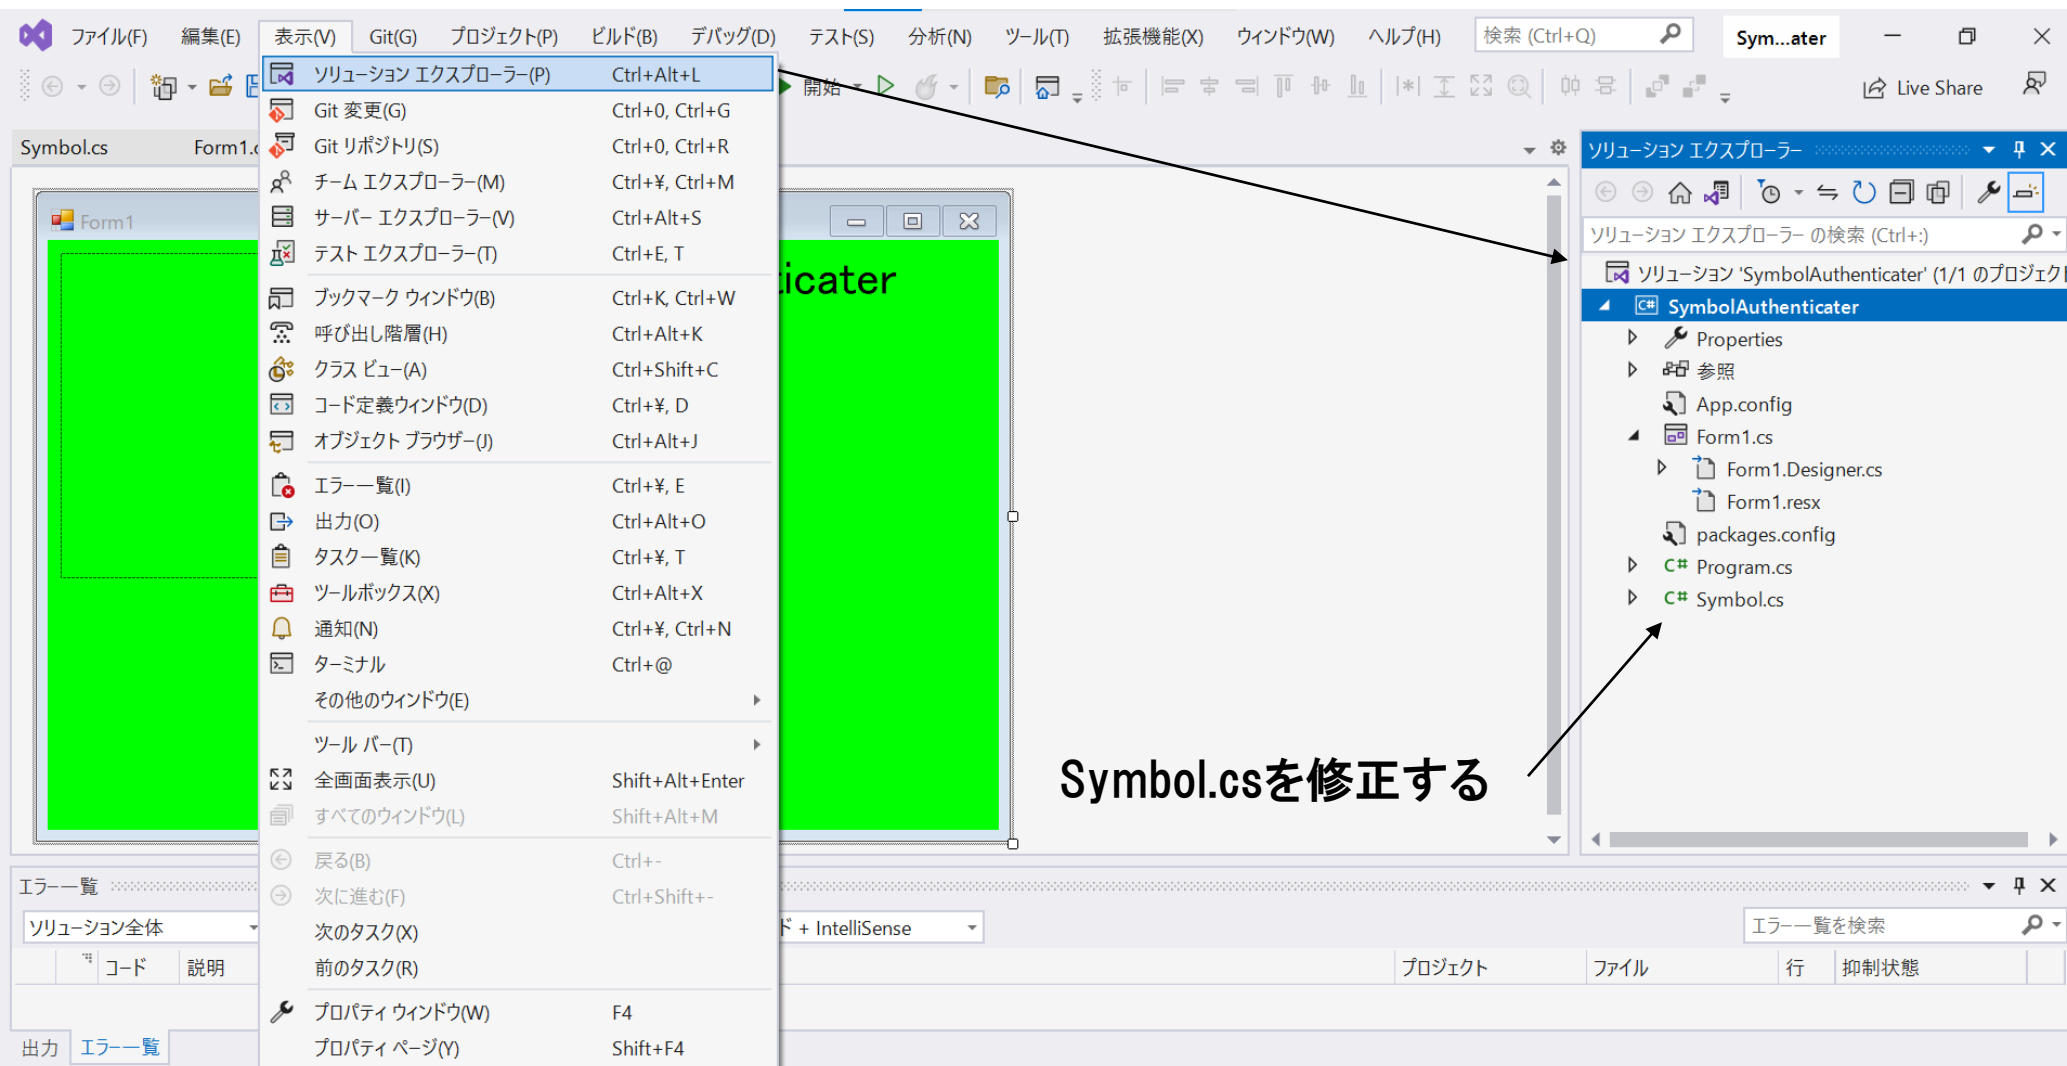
ファイル(F) 編集(E) 表示(V) Git(G) プロジェクト(P) ビルド(B) デバッグ(D) テスト(S) 分析(N) ツール(T) 拡張機能(X) ウィンドウ(W) ヘルプ(H) 検索 (Ctrl+Q) Sym...ater

開始

Live Share

Symbol.cs Form1.c

Form1

icater

| | |
|---|---|
| ソリューション エクスプローラー(P) | Ctrl+Alt+L |
| Git 変更(G) | Ctrl+0, Ctrl+G |
| Git リポジトリ(S) | Ctrl+0, Ctrl+R |
| チーム エクスプローラー(M) | Ctrl+¥, Ctrl+M |
| サーバー エクスプローラー(V) | Ctrl+Alt+S |
| テスト エクスプローラー(T) | Ctrl+E, T |
| ブックマーク ウィンドウ(B) | Ctrl+K, Ctrl+W |
| 呼び出し階層(H) | Ctrl+Alt+K |
| クラス ビュー(A) | Ctrl+Shift+C |
| コード定義ウィンドウ(D) | Ctrl+¥, D |
| オブジェクト ブラウザー(J) | Ctrl+Alt+J |
| エラー一覧(I) | Ctrl+¥, E |
| 出力(O) | Ctrl+Alt+O |
| タスク一覧(K) | Ctrl+¥, T |
| ツールボックス(X) | Ctrl+Alt+X |
| 通知(N) | Ctrl+¥, Ctrl+N |
| ターミナル | Ctrl+@ |
| その他のウィンドウ(E) | |
| ツール バー(T) | |
| 全画面表示(U) | Shift+Alt+Enter |
| すべてのウィンドウ(L) | Shift+Alt+M |
| 戻る(B) | Ctrl+- |
| 次に進む(F) | Ctrl+Shift+- |
| 次のタスク(X) | |
| 前のタスク(R) | |
| プロパティ ウィンドウ(W) | F4 |
| プロパティ ページ(Y) | Shift+F4 |

ソリューション エクスプローラー
ソリューション エクスプローラー の検索 (Ctrl+;)
ソリューション 'SymbolAuthenticater' (1/1 のプロジェク
SymbolAuthenticater
Properties
参照
App.config
Form1.cs
Form1.Designer.cs
Form1.resx
packages.config
C# Program.cs
C# Symbol.cs

Symbol.csを修正する

エラー一覧
ソリューション全体
ド + IntelliSense
エラー一覧を検索
コード 説明 プロジェクト ファイル 行 抑制状態

出力 エラー一覧